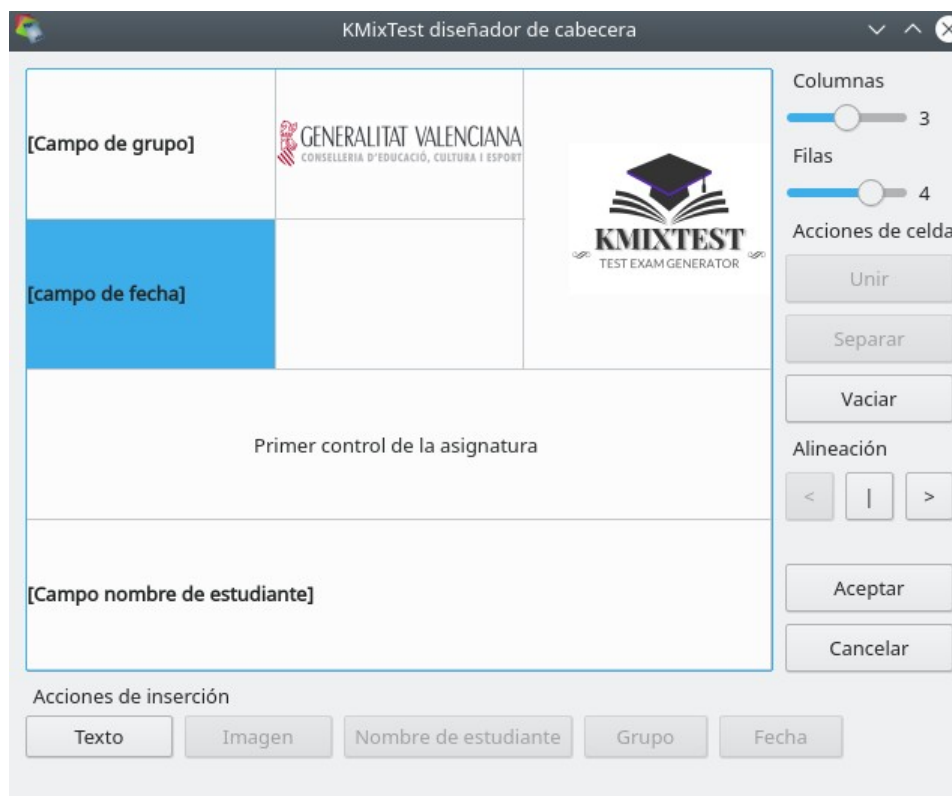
KMixTest diseñador de cabecera

[Campo de grupo]

GENERALITAT VALENCIANA
CONSELLERIA D'EDUCACIÓ, CULTURA I ESPORT

KMIXTEST
TEST EXAM GENERATOR

[campo de fecha]

Primer control de la asignatura

[Campo nombre de estudiante]

Columnas
3
Filas
4
Acciones de celda
Unir
Separar
Vaciar
Alineación
<
|
>
Aceptar
Cancelar

Acciones de inserción
Texto
Imagen
Nombre de estudiante
Grupo
Fecha